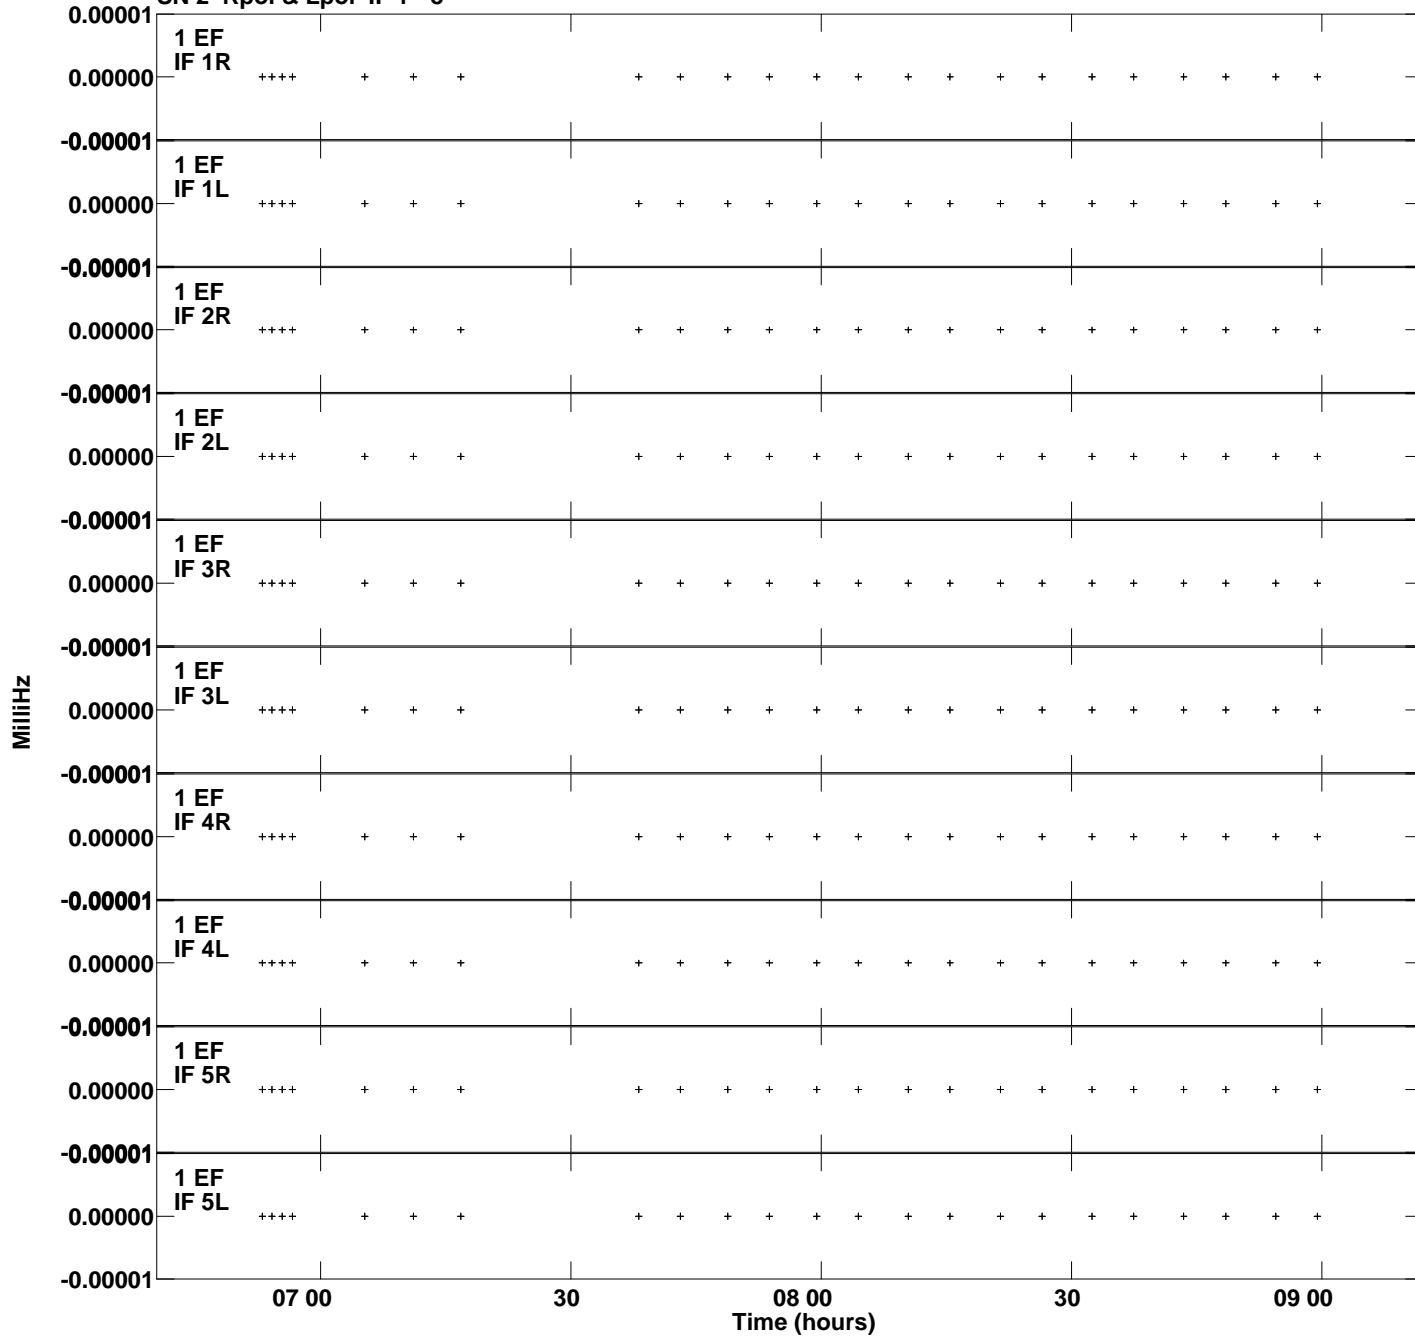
SN 2 Rpol & Lpol IF 1 - 5

0.00001
1 EF
IF 1R
0.00000
-0.00001
1 EF
IF 1L
0.00000
-0.00001
1 EF
IF 2R
0.00000
-0.00001
1 EF
IF 2L
0.00000
-0.00001
1 EF
IF 3R
0.00000
-0.00001
1 EF
IF 3L
0.00000
-0.00001
1 EF
IF 4R
0.00000
-0.00001
1 EF
IF 4L
0.00000
-0.00001
1 EF
IF 5R
0.00000
-0.00001
1 EF
IF 5L
0.00000
-0.00001

MilliHz

07 00
30
08 00
30
09 00
Time (hours)